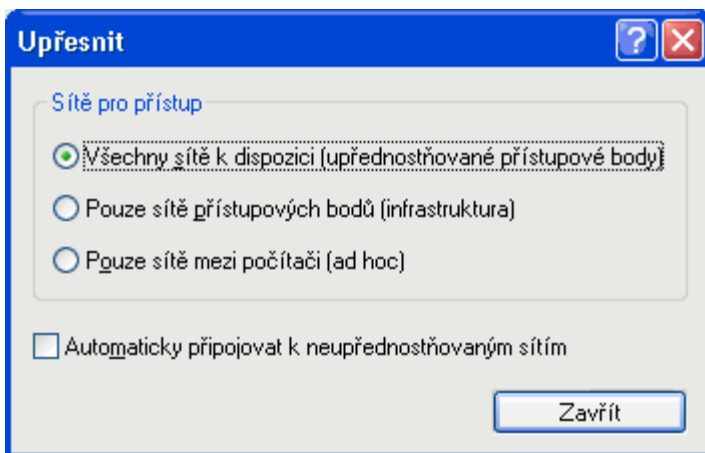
Upřesnit

Sítě pro přístup

Všechny sítě k dispozici (upřednostňované přístupové body)

Pouze sítě přístupových bodů (infrastruktura)

Pouze sítě mezi počítači (ad hoc)

Automaticky připojovat k neupřednostňovaným sítím

Zavřít